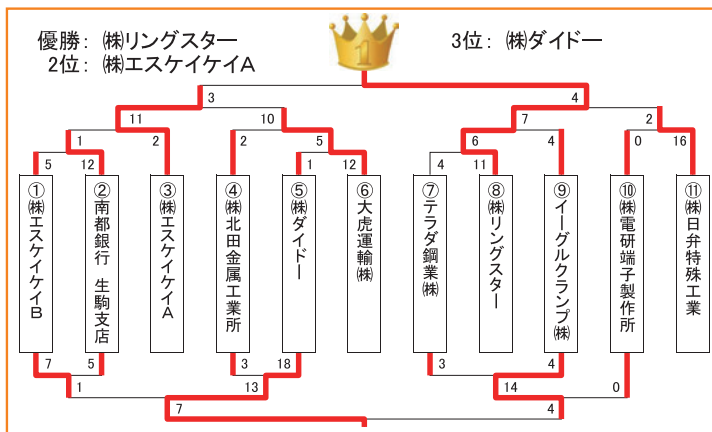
優勝：㈱リングスター
2位：㈱エスケイケイA

3位：㈱ダイドー

1

3
4
11
10
7
2
1
2
2
5
6
4
0
16
5
12
1
12
4
11

①㈱エスケイケイB
②南都銀行 生駒支店
③㈱エスケイケイA
④㈱北田金属工業所
⑤㈱ダイドー
⑥大虎運輸㈱
⑦テラダ鋼業㈱
⑧㈱リングスター
⑨イーグルクランプ㈱
⑩㈱電研端子製作所
⑪㈱日弁特殊工業

7
5
3
18
3
4
1
13
14
0
7
4